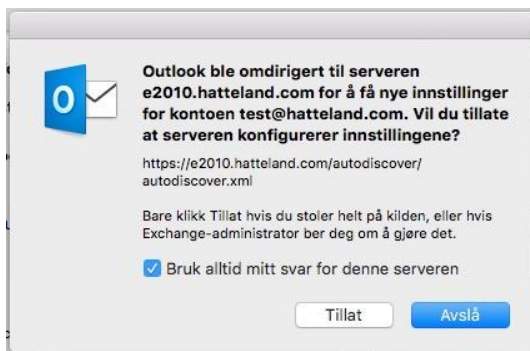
Outlook ble omdirigert til serveren e2010.hatteland.com for å få nye innstillinger for kontoen test@hatteland.com. Vil du tillate at serveren konfigurerer innstillingene?

https://e2010.hatteland.com/autodiscover/autodiscover.xml

Bare klikk Tillat hvis du stoler helt på kilden, eller hvis Exchange-administrator ber deg om å gjøre det.

Bruk alltid mitt svar for denne serveren

Tillat

Avslå